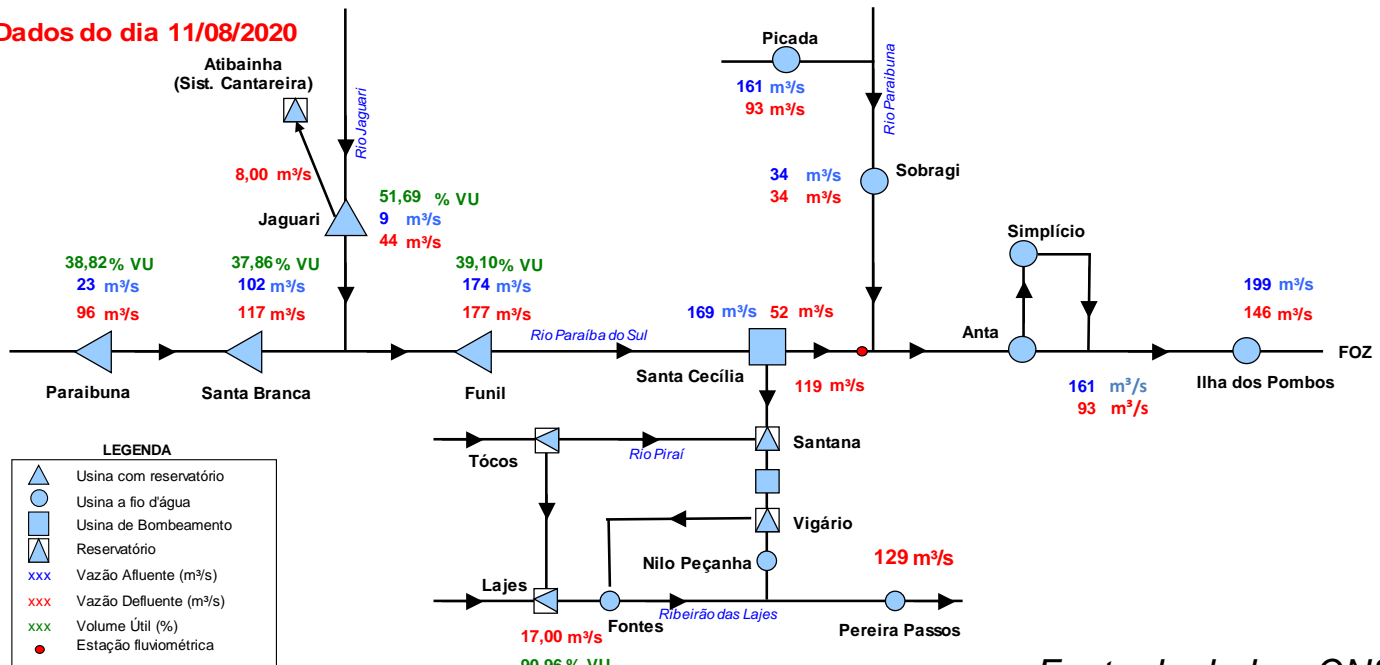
Dados do dia 11/08/2020

Atibainha (Sist. Cantareira)

Rio Jaguari

8,00 m³/s

Jaguari

51,69 % VU
9 m³/s
44 m³/s

Picada
161 m³/s
93 m³/s

Rio Paraibuna

34 m³/s
34 m³/s
Sobragi

Simplício

38,82 % VU
23 m³/s
96 m³/s

37,86 % VU
102 m³/s
117 m³/s

39,10 % VU
174 m³/s
177 m³/s

169 m³/s 52 m³/s

199 m³/s
146 m³/s

Anta

Rio Paraíba do Sul

FOZ

Paraibuna

Santa Branca

Funil

Santa Cecília

119 m³/s

161 m³/s
93 m³/s

Ilha dos Pombos

LEGENDA
Usina com reservatório
Usina a fio d'água
Usina de Bombeamento
Reservatório
xxx Vazão Afluente (m³/s)
xxx Vazão Defluente (m³/s)
xxx Volume Útil (%)
Estação fluviométrica

Tócos

Rio Piraí

Santana

Vigário

Nilo Peçanha

129 m³/s

Lajes

17,00 m³/s

Fontes

Ribeirão das Lajes

Pereira Passos

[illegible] % VU

Fonte: dados ONS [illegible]